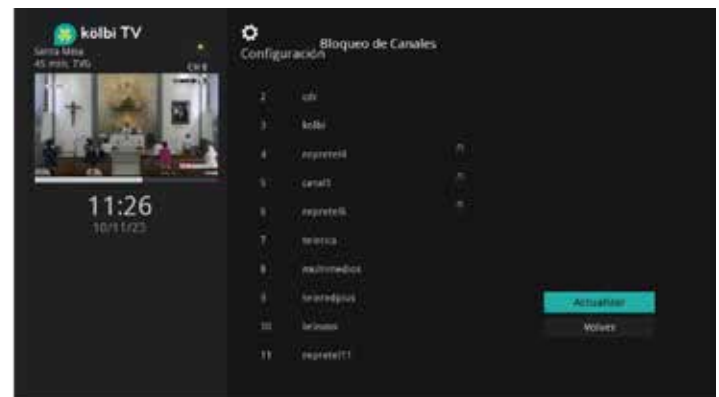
kolbi TV
Santa Misa
45 min. TVG
CH 8

11:26
10/11/23

Configuración
Bloqueo de Canales

2 cdr
3 kolbi
4 repretel4
5 canal5
6 repretel6
7 teletica
8 multimedios
9 teletedpus
10 telinasa
11 repretel11

Actualizar
Volver